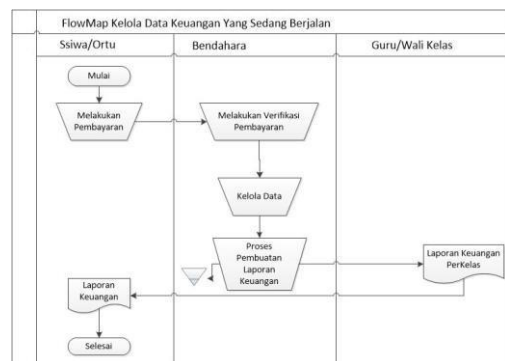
FlowMap Kelola Data Keuangan Yang Sedang Berjalan

Ssiwa/Ortu

Bendahara

Guru/Wali Kelas

Mulai

Melakukan Pembayaran

Melakukan Verifikasi Pembayaran

Kelola Data

Proses Pembuatan Laporan Keuangan

Laporan Keuangan PerKelas

Laporan Keuangan

Selesai